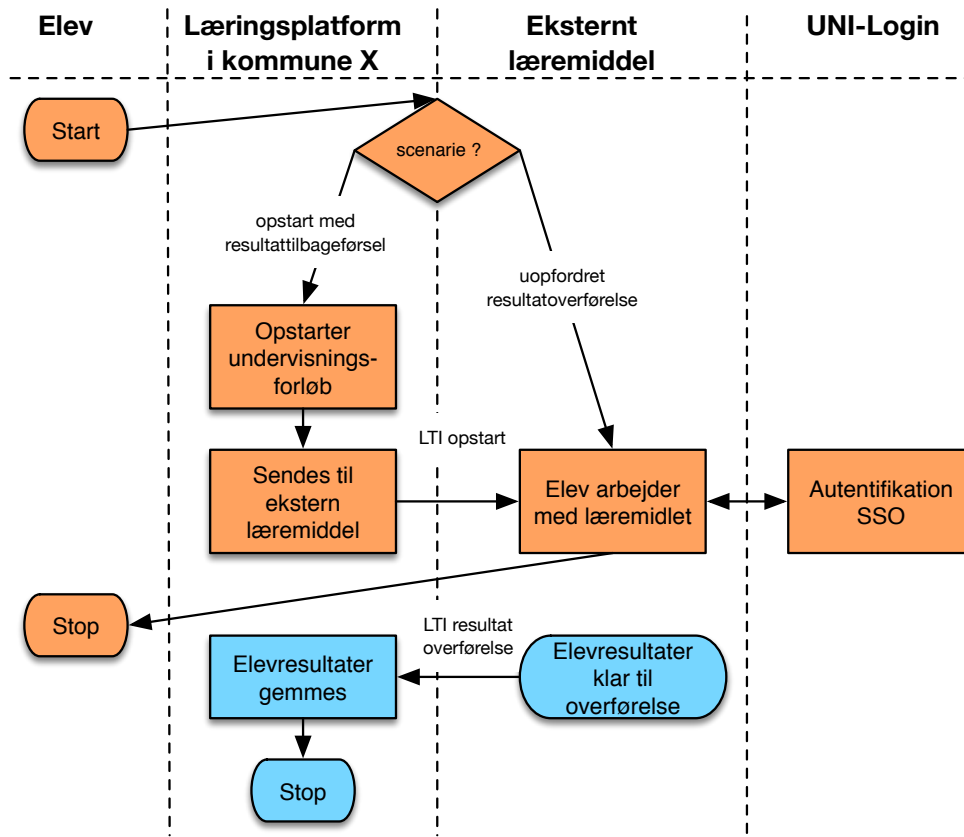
Elev

Læringsplatform i kommune X

Eksternt læremiddel

UNI-Login

Start

scenarie ?

opstart med resultattilbageførsel

uopfordret resultatoverførelse

Opstarter undervisningsforløb

LTI opstart

Sendes til ekstern læremiddel

Elev arbejder med læremidlet

Autentifikation SSO

Stop

LTI resultat overførelse

Elevresultater gemmes

Elevresultater klar til overførelse

Stop